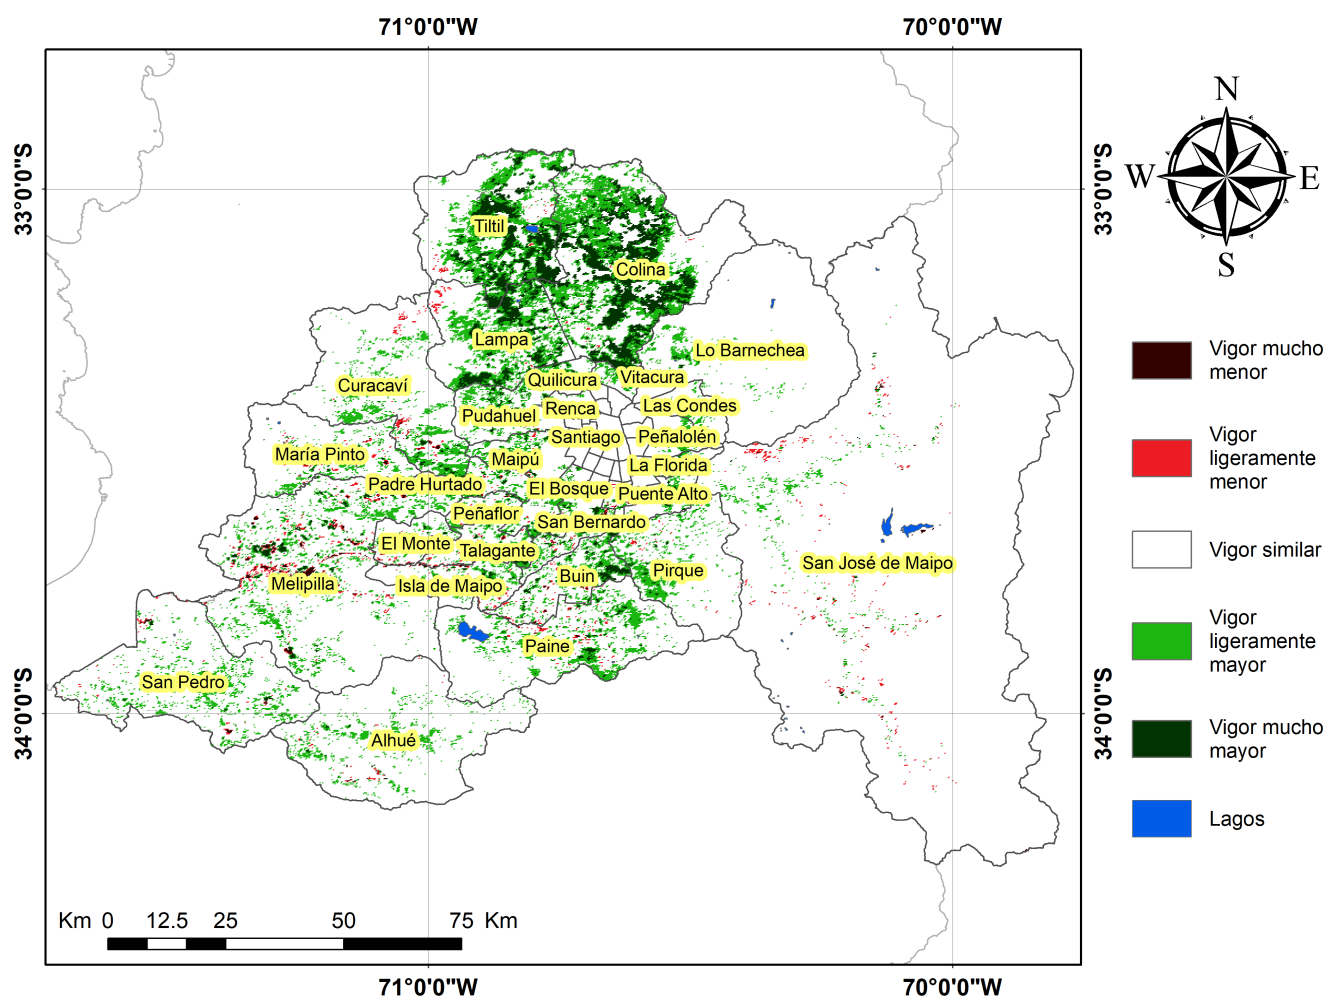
71°0'0"W
70°0'0"W

33°0'0"S
34°0'0"S
33°0'0"S
34°0'0"S

N
W
E
S

Tiltil
Colina
Lampa
Lo Barnechea
Curacaví
Quilicura
Vitacura
Pudahuel
Renca
Las Condes
Santiago
Peñalolén
María Pinto
Maipú
La Florida
Padre Hurtado
El Bosque
Puente Alto
Peñaflor
San Bernardo
El Monte
Talagante
San José de Maipo
Melipilla
Isla de Maipo
Buin
Pirque
Paine
San Pedro
Alhué

Vigor mucho menor
Vigor ligeramente menor
Vigor similar
Vigor ligeramente mayor
Vigor mucho mayor
Lagos

Km 0 12.5 25 50 75 Km

71°0'0"W
70°0'0"W